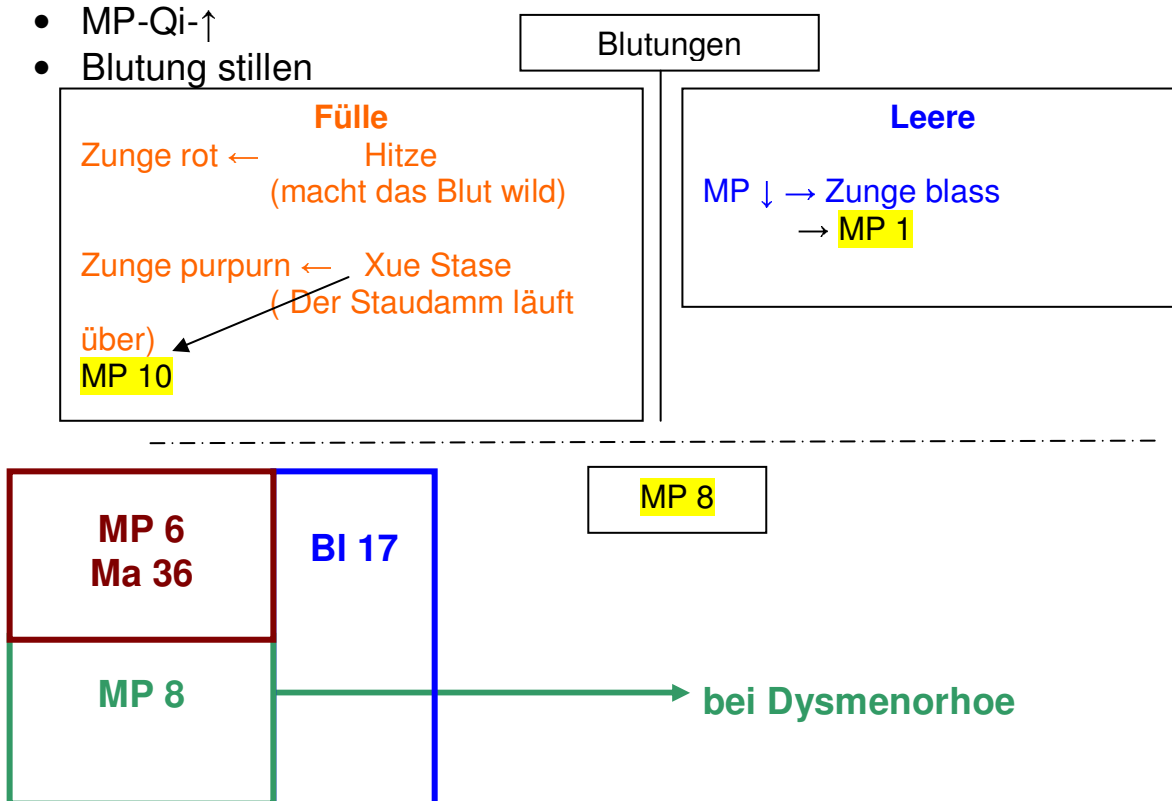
- MP-Qi-↑
- Blutung stillen

Blutungen

Fülle
Zunge rot ← Hitze (macht das Blut wild)

Zunge purpurn ← Xue Stase ( Der Staudamm läuft über)
MP 10

Leere
MP ↓ → Zunge blass
→ MP 1

MP 8

MP 6
Ma 36

Bl 17

MP 8

bei Dysmenorhoe